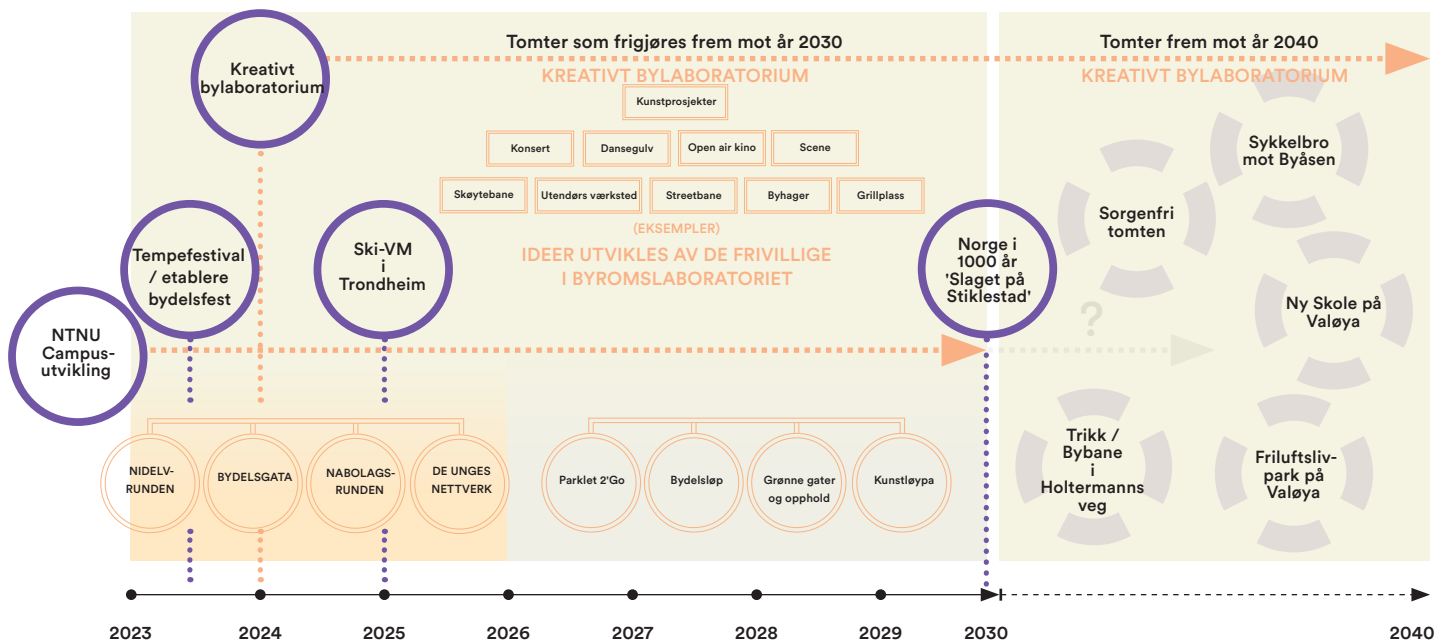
Kreativt bylaboratorium

Tomter som frigjøres frem mot år 2030

KREATIVT BYLABORATORIUM

Kunstprosjekter

Konsert

Dansegulv

Open air kino

Scene

Skøytebane

Utendørs værksted

Streetbane

Byhager

Grillplass

(EKSEMPLER)

IDEER UTVIKLES AV DE FRIVILLIGE I BYROMSLABORATORIET

Tomter frem mot år 2040

KREATIVT BYLABORATORIUM

Sykkelbro mot Byåsen

Sorgenfri tomten

Ny Skole på Valøya

?

Trikk / Bybane i Holtermanns veg

Friluftsliv-park på Valøya

Tempefestival / etablere bydelsfest

Ski-VM i Trondheim

Norge i 1000 år 'Slaget på Stiklestad'

NTNU Campus-utvikling

NIDELV-RUNDEN

BYDELSGATA

NABOLAGS-RUNDEN

DE UNGES NETTVERK

Parklet 2'Go

Bydelsløp

Grønne gater og opphold

Kunstløypa

2023

2024

2025

2026

2027

2028

2029

2030

2040